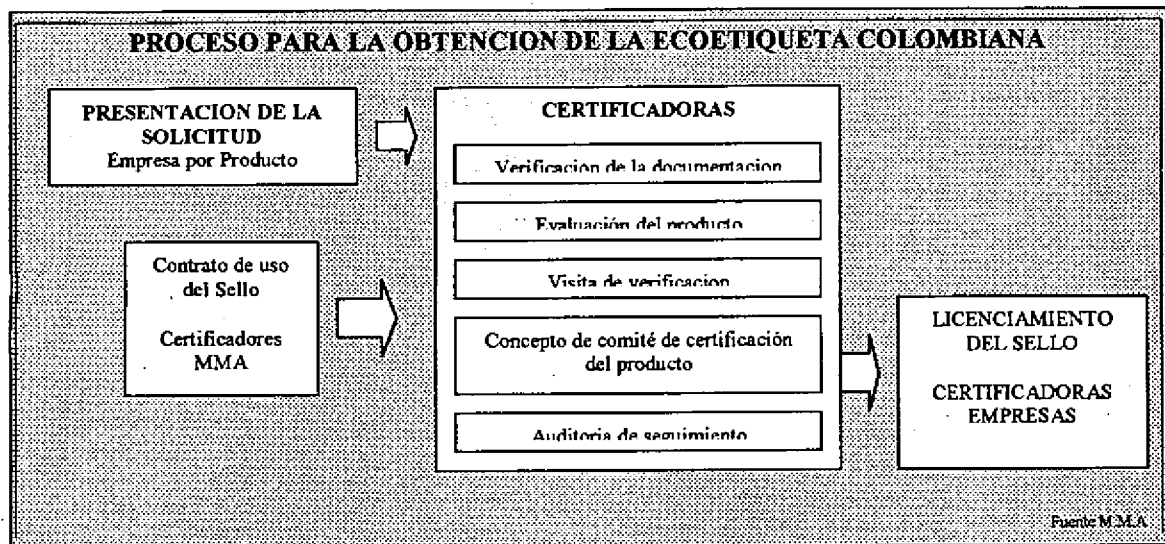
PROCESO PARA LA OBTENCION DE LA ECOETIQUETA COLOMBIANA

PRESENTACION DE LA SOLICITUD
Empresa por Producto

Contrato de uso del Sello

Certificadores MMA

CERTIFICADORAS

Verificacion de la documentacion

Evaluación del producto

Visita de verificacion

Concepto de comité de certificación del producto

Auditoria de seguimiento

LICENCIAMIENTO DEL SELLO

CERTIFICADORAS EMPRESAS

Fuente M.M.A